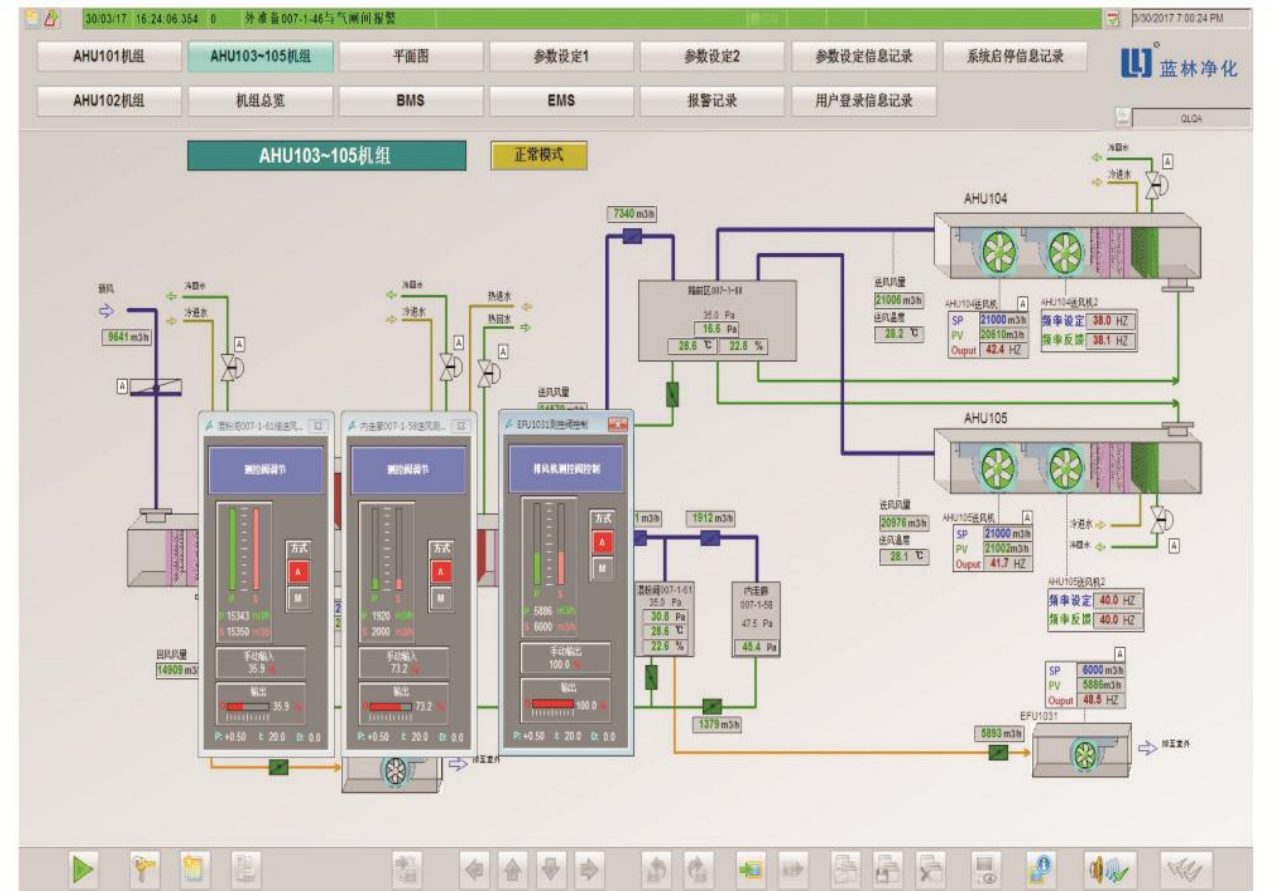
30/03/17 16:24:06.354 0 外准备007-1-46与气闸间报警

3/30/2017 7:00:24 PM

AHU101机组 | AHU103~105机组 | 平面图 | 参数设定1 | 参数设定2 | 参数设定信息记录 | 系统启停信息记录

AHU102机组 | 机组总览 | BMS | EMS | 报警记录 | 用户登录信息记录

蓝林净化

QLQA

AHU103~105机组

正常模式

冷回水
冷进水
A

7340 m3/h

AHU104

新风
9641 m3/h

冷回水
冷进水
热进水
热回水
A
A

A

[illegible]区007-1-61
35.0 Pa
16.6 Pa
28.6 ℃
22.8 %

送风风量
21006 m3/h
送风温度
28.2 ℃

AHU104送风机
A
SP 21000 m3/h
PV 20610 m3/h
Ouput 42.4 HZ

AHU104送风机2
频率设定 38.0 HZ
频率反馈 38.1 HZ

送风风量
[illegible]

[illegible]007-1-61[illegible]送风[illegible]
调控阀调节
方式
A
M
P S
P 15343 m3/h
S 15350 m3/h
手动输入
35.9 %
输出
35.9 %
P: +0.50 I: 20.0 D: 0.0

内走廊007-1-58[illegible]
调控阀调节
方式
A
M
P S
P 1920 m3/h
S 2000 m3/h
手动输入
73.2 %
输出
73.2 %
P: +0.50 I: 20.0 D: 0.0

EFU1031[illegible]控制
排风机调控阀控制
方式
A
M
P S
P 5886 m3/h
S 6000 m3/h
手动输出
100.0 %
输出
100.0 %
P: +0.50 I: 20.0 D: 0.0

AHU105

1 m3/h
1912 m3/h

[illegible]007-1-61
35.0 Pa
30.6 Pa
28.6 ℃
22.6 %

内走廊
007-1-58
47.5 Pa
45.4 Pa

1379 m3/h

送风风量
20976 m3/h
送风温度
28.1 ℃

AHU105送风机
A
SP 21000 m3/h
PV 21002 m3/h
Ouput 41.7 HZ

冷进水
冷回水
A

AHU105送风机2
频率设定 40.0 HZ
频率反馈 40.0 HZ

回风风量
14909 m3/h

A
SP 6000 m3/h
PV 5886 m3/h
Ouput 48.5 HZ

EFU1031
5893 m3/h
排至室外

排至室外